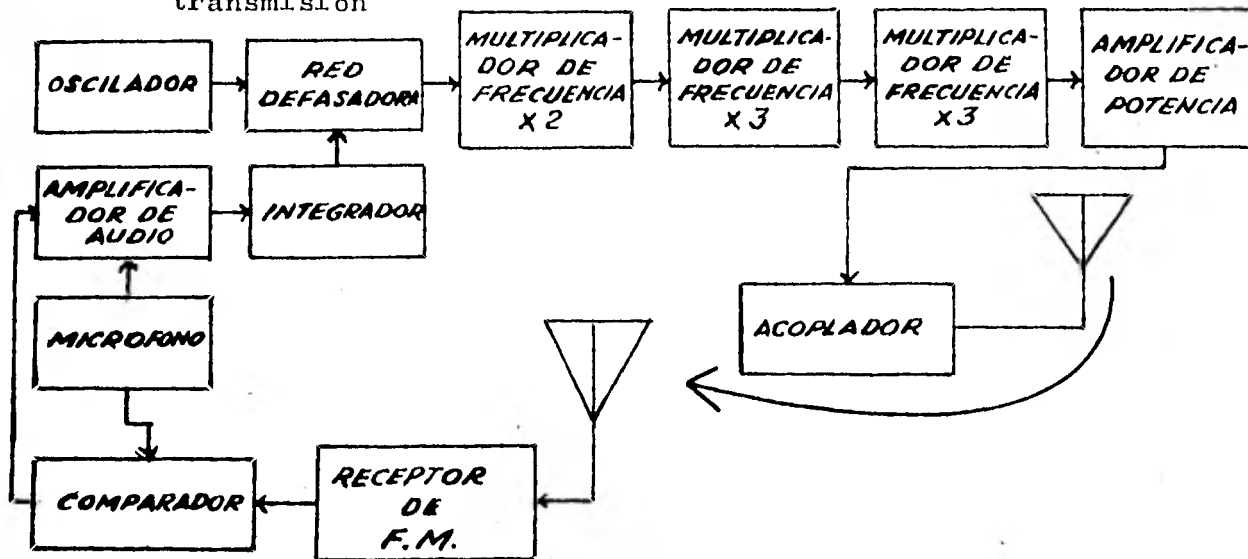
transmision

OSCILADOR

RED DEFASADORA

MULTIPLICADOR DE FRECUENCIA X 2

MULTIPLICADOR DE FRECUENCIA X 3

MULTIPLICADOR DE FRECUENCIA X 3

AMPLIFICADOR DE POTENCIA

AMPLIFICADOR DE AUDIO

INTEGRADOR

MICROFONO

ACOPLADOR

COMPARADOR

RECEPTOR DE F.M.